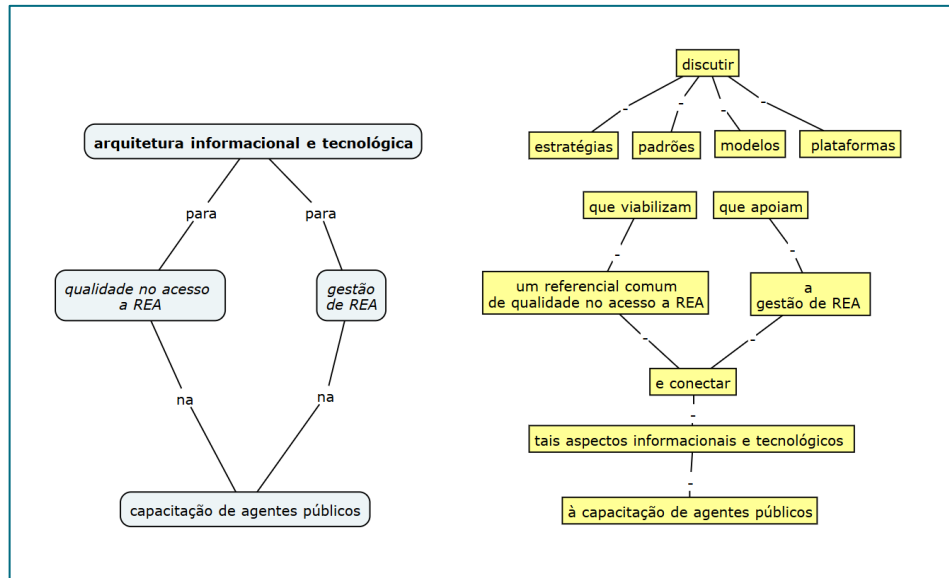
arquitetura informacional e tecnológica

para

para

qualidade no acesso a REA

gestão de REA

na

na

capacitação de agentes públicos

discutir

-

-

-

-

estratégias

padrões

modelos

plataformas

que viabilizam

que apoiam

-

-

um referencial comum de qualidade no acesso a REA

a gestão de REA

-

-

e conectar

-

tais aspectos informacionais e tecnológicos

-

à capacitação de agentes públicos